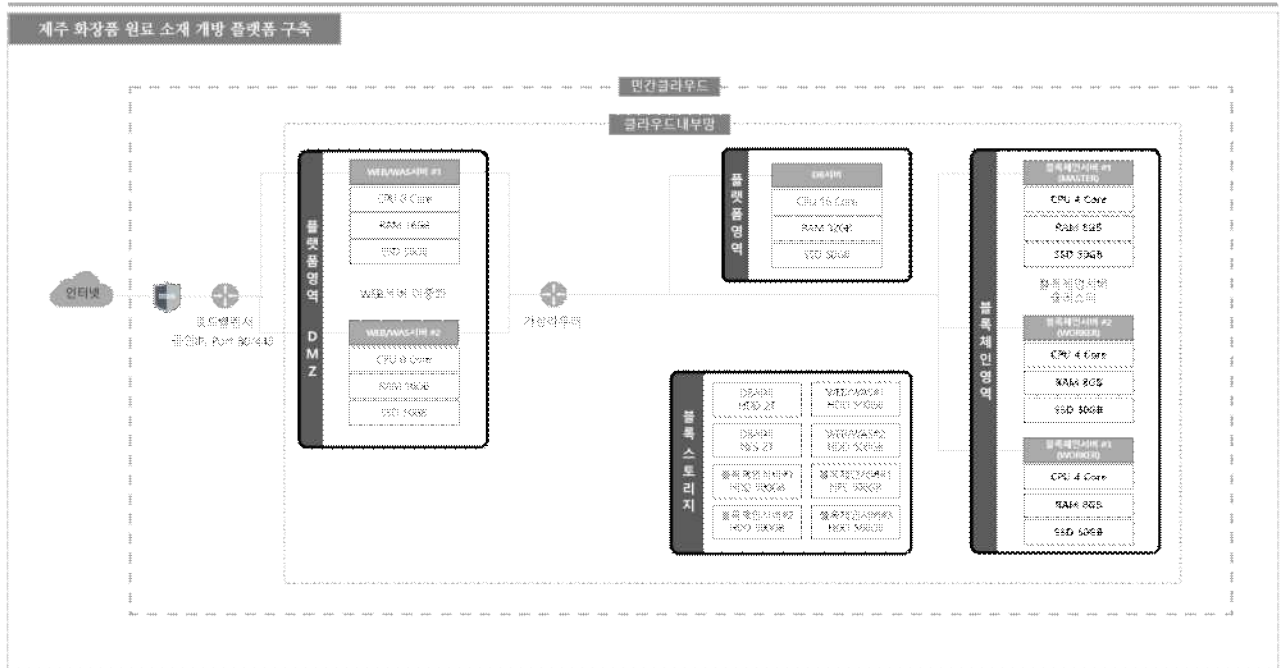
제주 화장품 원료 소재 개방 플랫폼 구축

민간클라우드

클라우드내부망

인터넷

포트포워딩 공인IP, Port 80/443

플랫폼영역 DMZ

WEB/WAS서버 #1

CPU 8 Core

RAM 16GB

SSD 50GB

WEB서버 이중화

WEB/WAS서버 #2

CPU 8 Core

RAM 16GB

SSD 50GB

가상라우터

플랫폼영역

DB서버

CPU 16 Core

RAM 32GB

SSD 50GB

블록스토리지

DB서버 NAS 2T

WEB/WAS서버 HDD 100GB

DB서버 NAS 2T

WEB/WAS서버 HDD 100GB

블록체인서버#1 HDD 100GB

블록체인서버#2 HDD 100GB

블록체인서버#3 HDD 100GB

블록체인서버 HDD 100GB

블록체인영역

블록체인서버 #1 (MASTER)

CPU 4 Core

RAM 8GB

SSD 50GB

블록체인 서버 클러스터

블록체인서버 #2 (WORKER)

CPU 4 Core

RAM 8GB

SSD 50GB

블록체인서버 #3 (WORKER)

CPU 4 Core

RAM 8GB

SSD 50GB